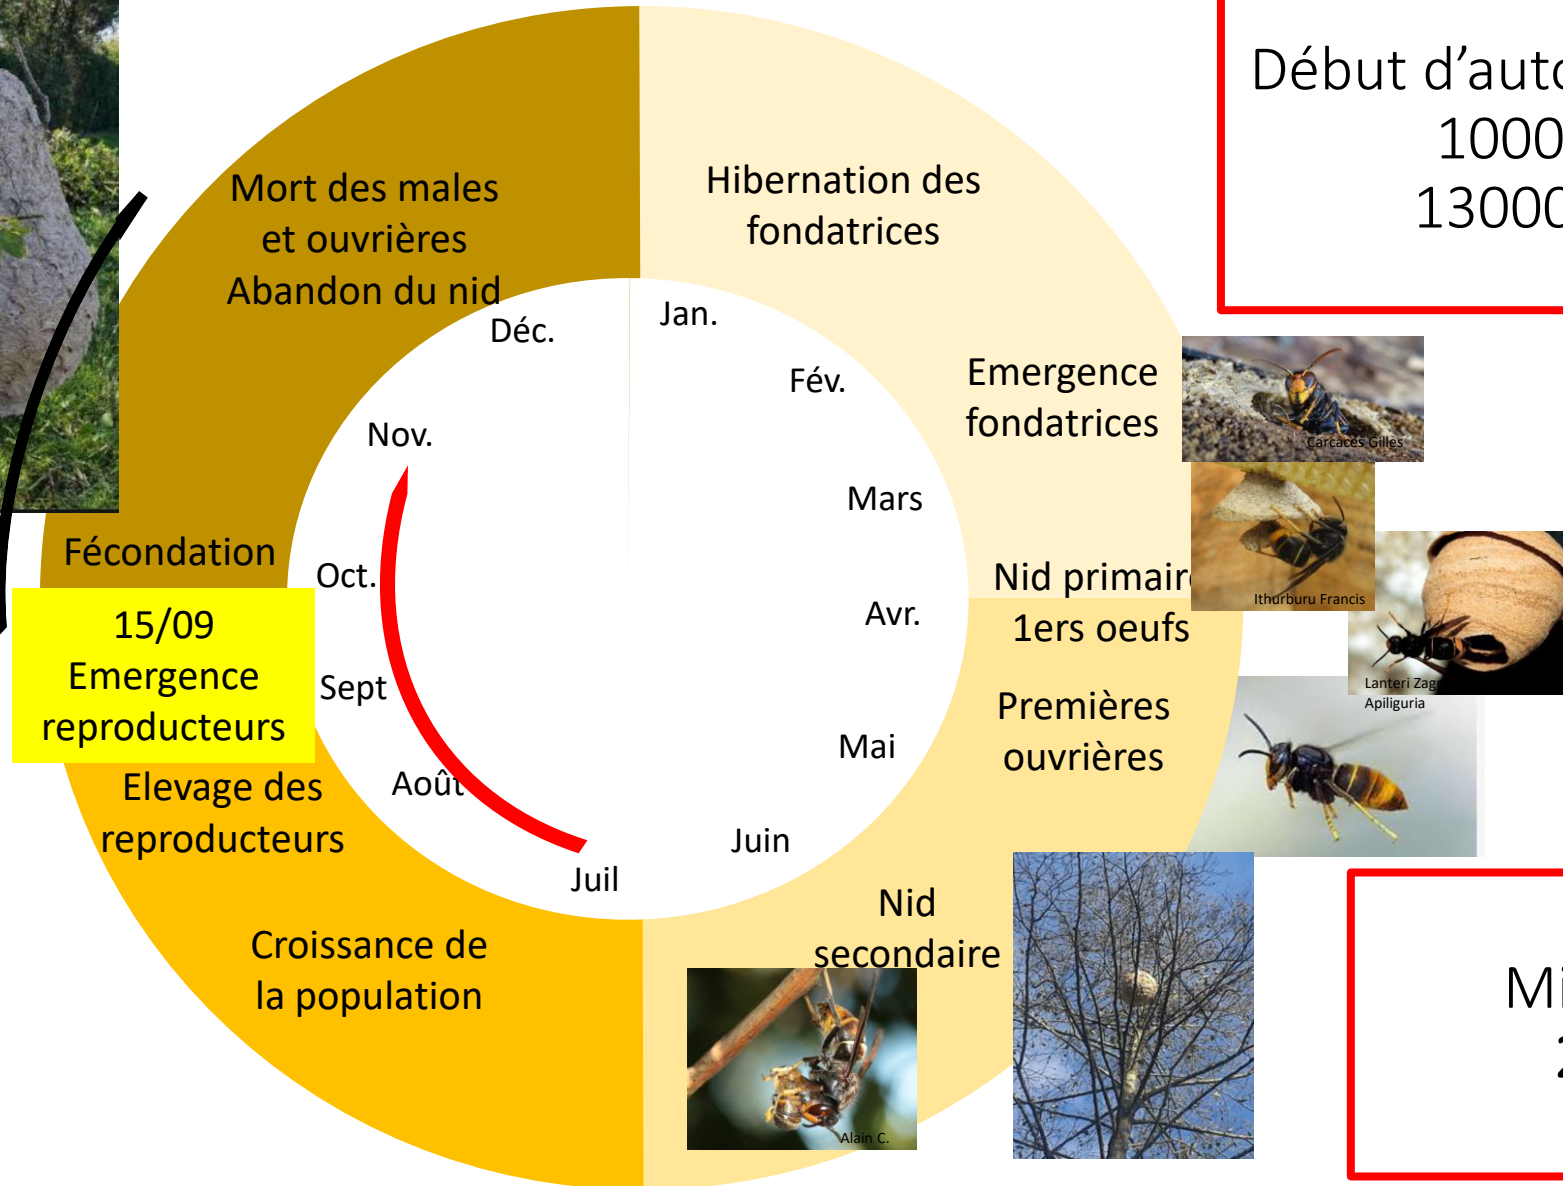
Début d'auto
1000
13000

Hibernation des fondatrices

Emergence fondatrices

Carcaces Gilles

Ithurburu Francis

Nid primair
1ers oeufs

Lanteri Zag
Apiliguria

Premières ouvrières

Nid secondaire

Alain C.

Croissance de la population

Elevage des reproducteurs

15/09
Emergence reproducteurs

Fécondation

Mort des males et ouvrières
Abandon du nid

Jan.
Fév.
Mars
Avr.
Mai
Juin
Juil
Août
Sept
Oct.
Nov.
Déc.

Mi
2